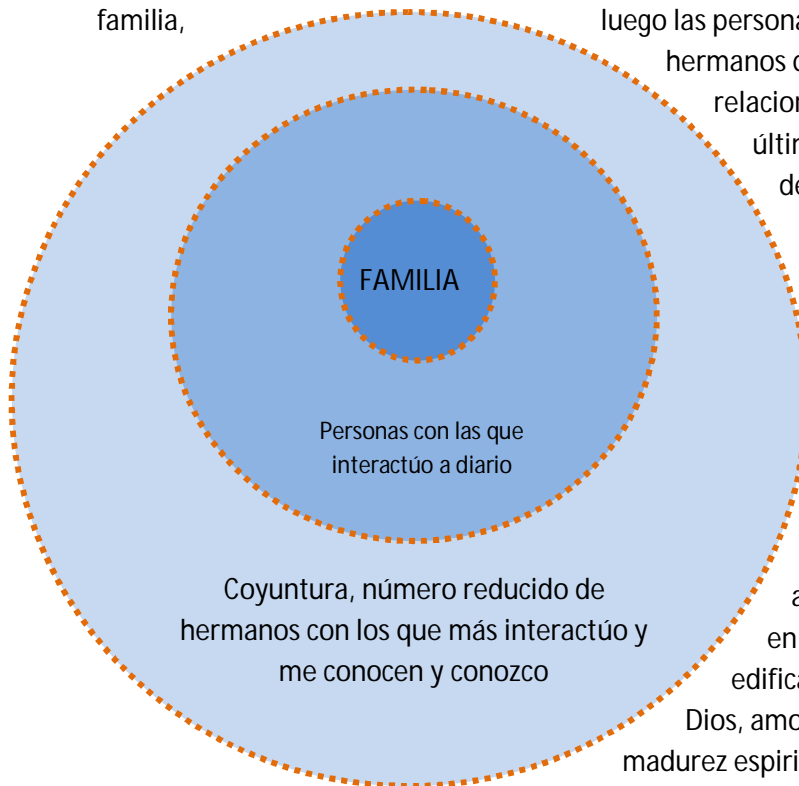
familia,

luego las persona
hermanos c
relacion
últin
de

FAMILIA

Personas con las que interactúo a diario

Coyuntura, número reducido de hermanos con los que más interactúo y me conocen y conozco

a
en
edifica
Dios, amo
madurez espiri